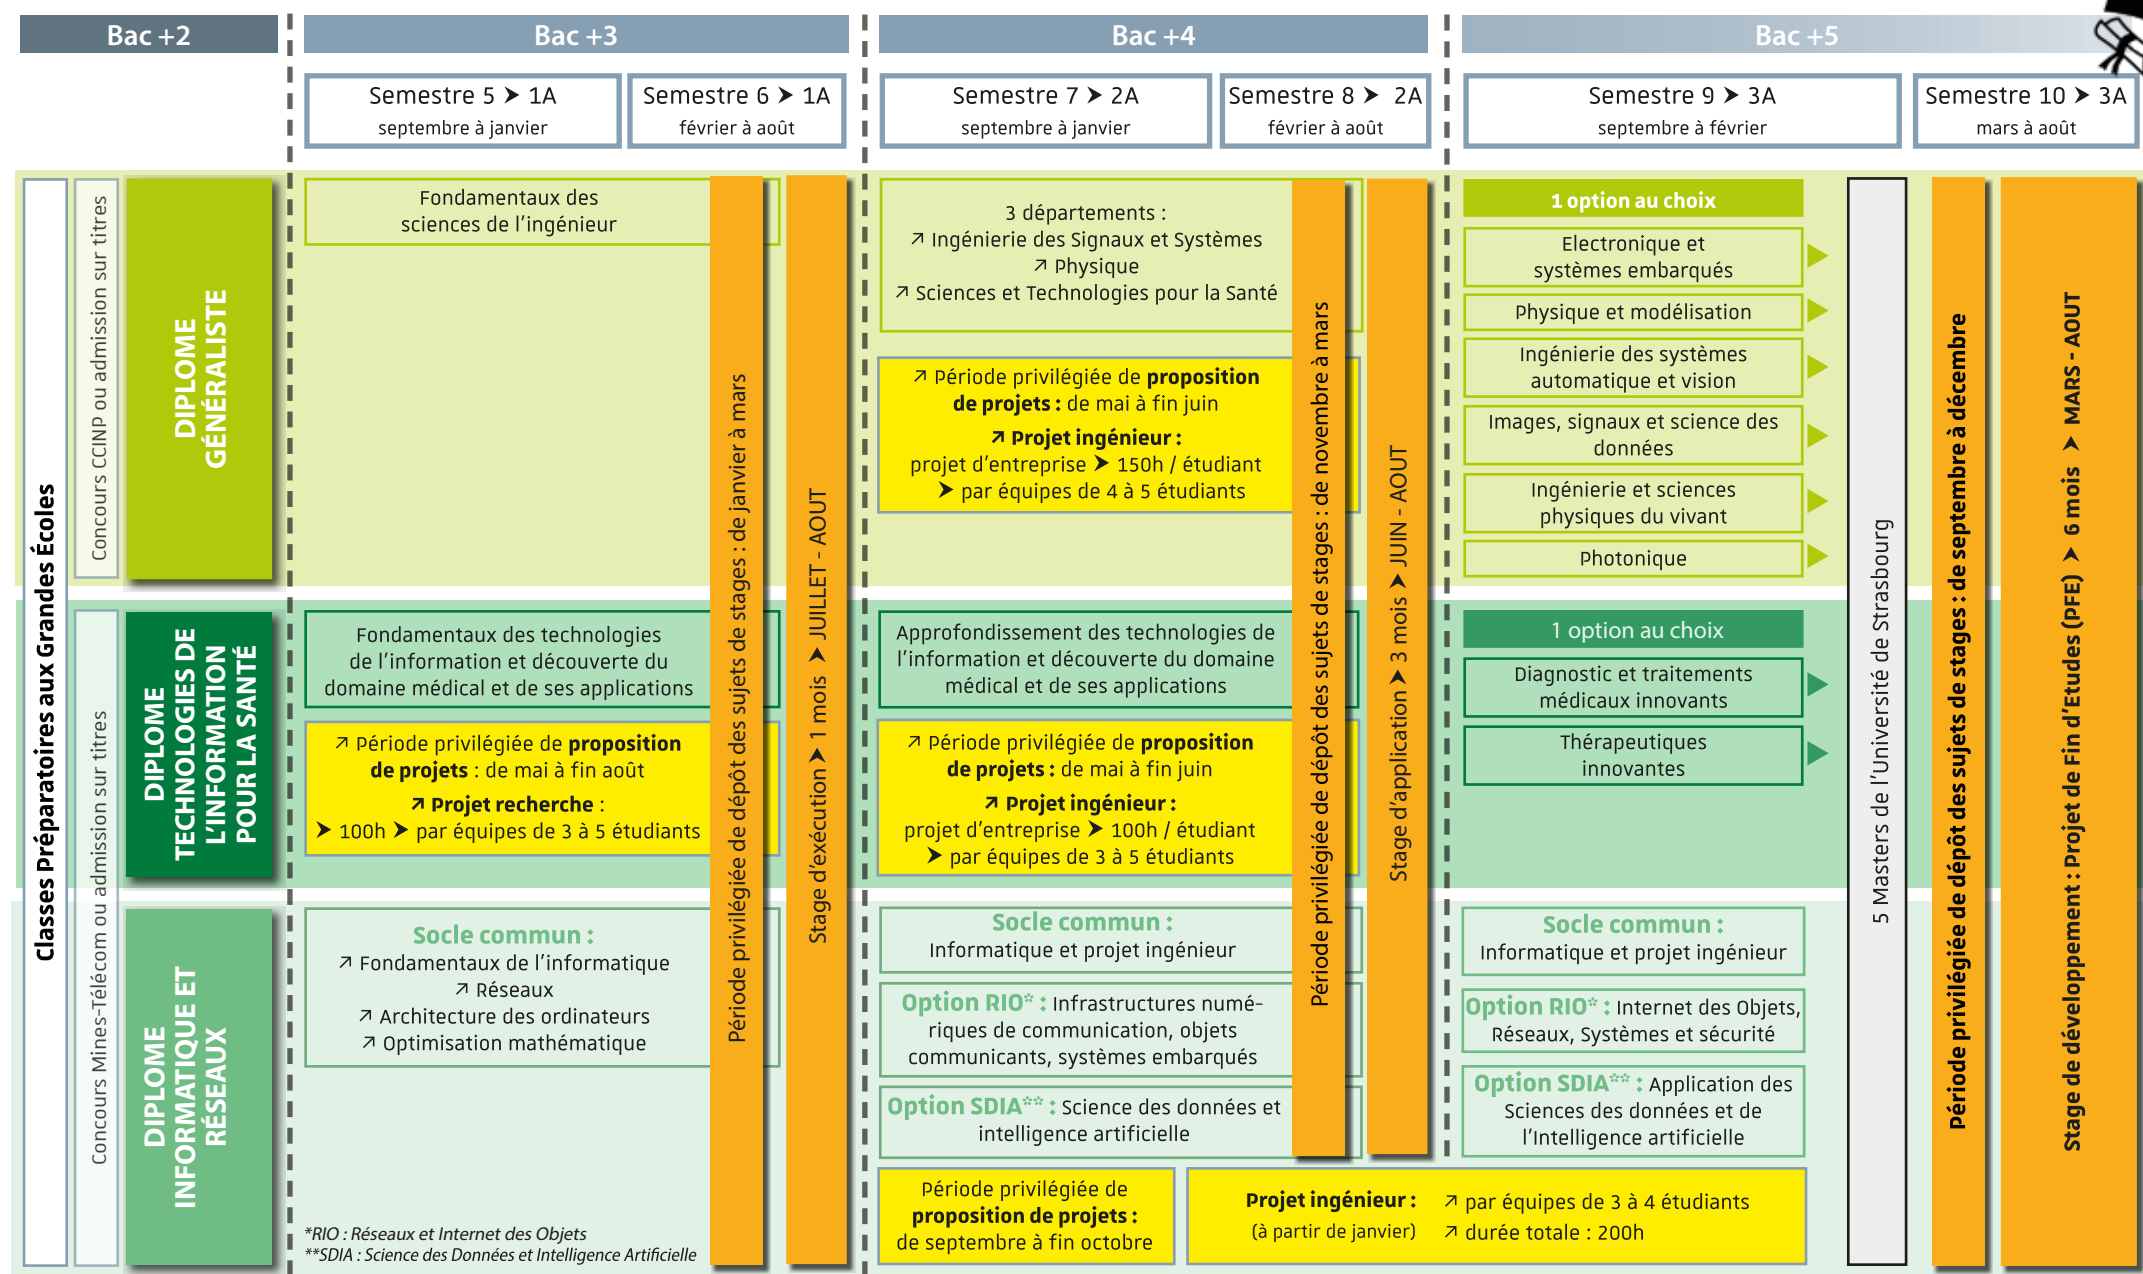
Bac +2

Bac +3

Bac +4

Bac +5

Semestre 5 ➤ 1A
septembre à janvier

Semestre 6 ➤ 1A
février à août

Semestre 7 ➤ 2A
septembre à janvier

Semestre 8 ➤ 2A
février à août

Semestre 9 ➤ 3A
septembre à février

Semestre 10 ➤ 3A
mars à août

Classes Préparatoires aux Grandes Écoles

Concours CCINP ou admission sur titres

DIPLOME GÉNÉRALISTE

Fondamentaux des sciences de l'ingénieur

Période privilégiée de dépôt des sujets de stages : de janvier à mars

Stage d'exécution ➤ 1 mois ➤ JUILLET - AOUT

3 départements :
↗ Ingénierie des Signaux et Systèmes
↗ Physique
↗ Sciences et Technologies pour la Santé

↗ Période privilégiée de **proposition de projets :** de mai à fin juin
↗ **Projet ingénieur :**
projet d'entreprise ➤ 150h / étudiant
➤ par équipes de 4 à 5 étudiants

Période privilégiée de dépôt des sujets de stages : de novembre à mars

Stage d'application ➤ 3 mois ➤ JUIN - AOUT

1 option au choix
Electronique et systèmes embarqués
Physique et modélisation
Ingénierie des systèmes automatique et vision
Images, signaux et science des données
Ingénierie et sciences physiques du vivant
Photonique

5 Masters de l'Université de Strasbourg

Période privilégiée de dépôt des sujets de stages : de septembre à décembre

Stage de développement : Projet de Fin d'Etudes (PFE) ➤ 6 mois ➤ MARS - AOUT

Concours Mines-Télécom ou admission sur titres

DIPLOME TECHNOLOGIES DE L'INFORMATION POUR LA SANTÉ

Fondamentaux des technologies de l'information et découverte du domaine médical et de ses applications

↗ Période privilégiée de **proposition de projets** : de mai à fin août
↗ **Projet recherche** :
➤ 100h ➤ par équipes de 3 à 5 étudiants

Approfondissement des technologies de l'information et découverte du domaine médical et de ses applications

↗ Période privilégiée de **proposition de projets :** de mai à fin juin
↗ **Projet ingénieur :**
projet d'entreprise ➤ 100h / étudiant
➤ par équipes de 3 à 5 étudiants

1 option au choix
Diagnostic et traitements médicaux innovants
Thérapeutiques innovantes

DIPLOME INFORMATIQUE ET RÉSEAUX

**Socle commun :**
↗ Fondamentaux de l'informatique
↗ Réseaux
↗ Architecture des ordinateurs
↗ Optimisation mathématique

**Socle commun :**
Informatique et projet ingénieur

**Option RIO* :** Infrastructures numériques de communication, objets communicants, systèmes embarqués

**Option SDIA** :** Science des données et intelligence artificielle

**Socle commun :**
Informatique et projet ingénieur

**Option RIO* :** Internet des Objets, Réseaux, Systèmes et sécurité

**Option SDIA** :** Application des Sciences des données et de l'Intelligence artificielle

Période privilégiée de **proposition de projets :** de septembre à fin octobre

**Projet ingénieur :**
(à partir de janvier)
↗ par équipes de 3 à 4 étudiants
↗ durée totale : 200h

*RIO : Réseaux et Internet des Objets
**SDIA : Science des Données et Intelligence Artificielle